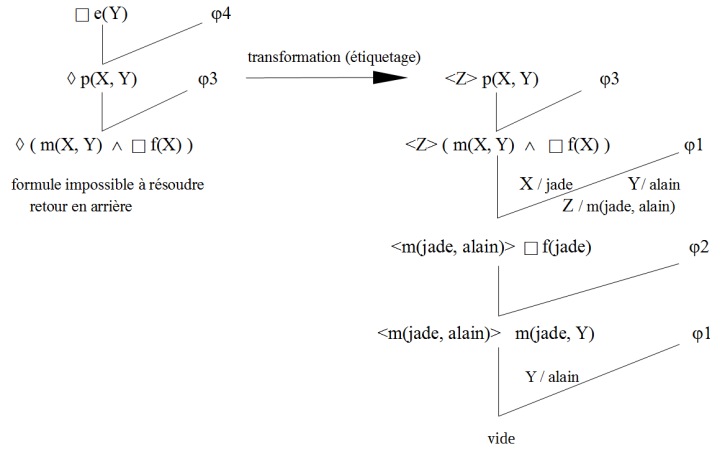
$\Box$ e(Y) φ4

$\Diamond$ p(X, Y) φ3

$\Diamond$ ( m(X, Y) $\wedge$ $\Box$ f(X) )

formule impossible à résoudre
retour en arrière

transformation (étiquetage)

<Z> p(X, Y) φ3

<Z> ( m(X, Y) $\wedge$ $\Box$ f(X) ) φ1

X / jade Y/ alain
Z / m(jade, alain)

<m(jade, alain)> $\Box$ f(jade) φ2

<m(jade, alain)> m(jade, Y) φ1

Y / alain

vide